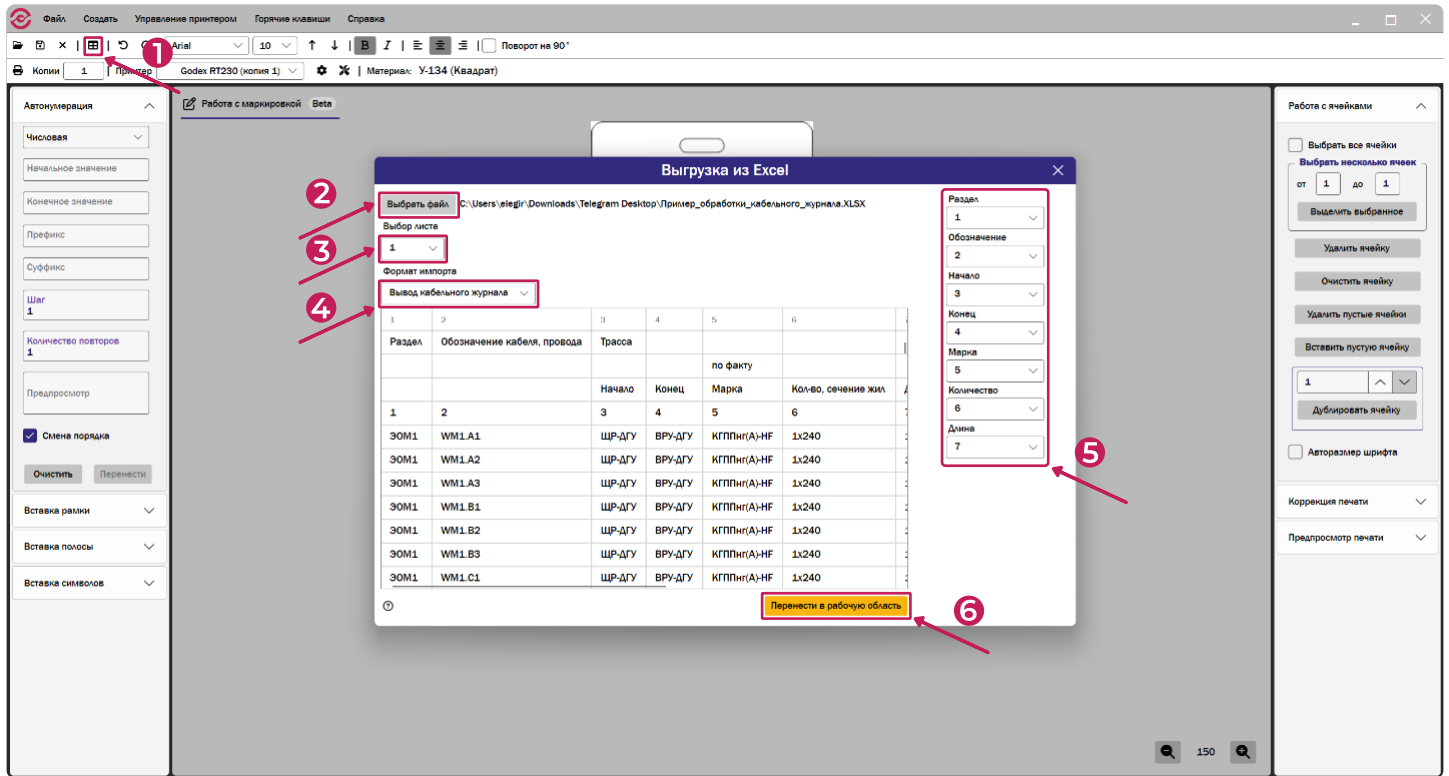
Файл Создать Управление принтером Горячие клавиши Справка

Arial 10 B I Поворот на 90°

Копии 1 Принтер Godex RT230 (копия 1) Материал: У-134 (Квадрат)

1

Автонумерация
Числовая
Начальное значение
Конечное значение
Префикс
Суффикс
Шаг
1
Количество повторов
1
Предпросмотр
Смена порядка
Очистить Перенести

Вставка рамки
Вставка полосы
Вставка символов

Работа с маркировкой Beta

Выгрузка из Excel

2
Выбрать файл C:\Users\elegir\Downloads\Telegram Desktop\Пример_обработки_кабельного_журнала.XLSX
Выбор листа
3
1
Формат импорта
4
Вывод кабельного журнала

| 1 | 2 | 3 | 4 | 5 | 6 |
|---|---|---|---|---|---|
| Раздел | Обозначение кабеля, провода | Трасса | | | |
| | | | | по факту | |
| | | Начало | Конец | Марка | Кол-во, сечение жил |
| 1 | 2 | 3 | 4 | 5 | 6 |
| ЭОМ1 | WM1.A1 | ЩР-ДГУ | ВРУ-ДГУ | КГППнг(А)-HF | 1x240 |
| ЭОМ1 | WM1.A2 | ЩР-ДГУ | ВРУ-ДГУ | КГППнг(А)-HF | 1x240 |
| ЭОМ1 | WM1.A3 | ЩР-ДГУ | ВРУ-ДГУ | КГППнг(А)-HF | 1x240 |
| ЭОМ1 | WM1.B1 | ЩР-ДГУ | ВРУ-ДГУ | КГППнг(А)-HF | 1x240 |
| ЭОМ1 | WM1.B2 | ЩР-ДГУ | ВРУ-ДГУ | КГППнг(А)-HF | 1x240 |
| ЭОМ1 | WM1.B3 | ЩР-ДГУ | ВРУ-ДГУ | КГППнг(А)-HF | 1x240 |
| ЭОМ1 | WM1.C1 | ЩР-ДГУ | ВРУ-ДГУ | КГППнг(А)-HF | 1x240 |

Раздел
1
Обозначение
2
Начало
3
Конец
4
Марка
5
Количество
6
Длина
7

5

Перенести в рабочую область
6

Работа с ячейками
Выбрать все ячейки
Выбрать несколько ячеек
от 1 до 1
Выделить выбранное
Удалить ячейку
Очистить ячейку
Удалить пустые ячейки
Вставить пустую ячейку
1
Дублировать ячейку
Авторазмер шрифта
Коррекция печати
Предпросмотр печати

150